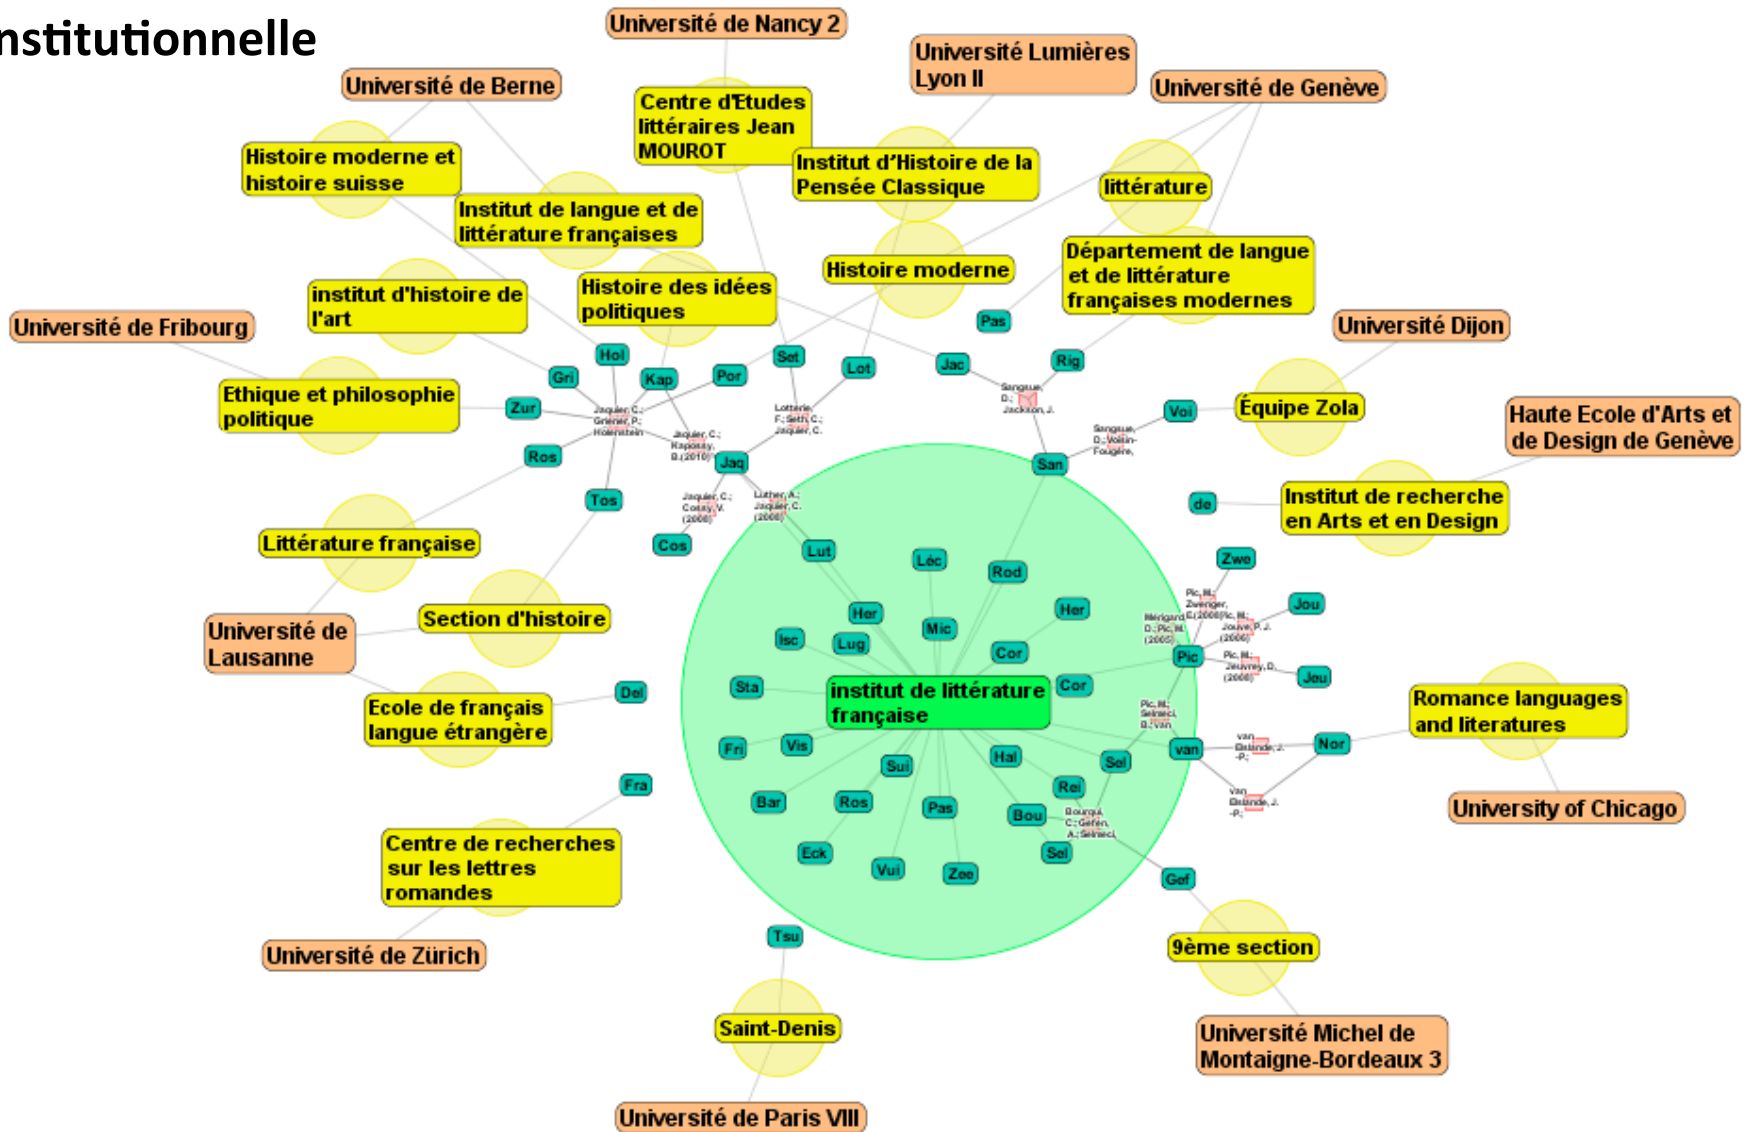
nstitutionnelle

Université de Nancy 2
Université Lumières Lyon II
Université de Berne
Centre d'Etudes littéraires Jean MOUROT
Université de Genève
Histoire moderne et histoire suisse
Institut d'Histoire de la Pensée Classique
littérature
Institut de langue et de littérature françaises
Histoire moderne
Département de langue et de littérature françaises modernes
institut d'histoire de l'art
Histoire des idées politiques
Pas
Université Dijon
Université de Fribourg
Hol
Set
Lot
Jac
Rig
Gri
Kap
Por
Ethique et philosophie politique
Zur
Jaquier, C.; Greiner, P.; Holenstein
Lotterie, F.; Seth, C.; Jaquier, C.
Sangsue, D.; Jackson, J.
Voi
Equipe Zola
Haute Ecole d'Arts et de Design de Genève
Ros
Jaquier, C.; Kapossy, B.(2010)
Jaq
San
Sangsue, D.; Voisin-Fougère,
Tos
Jaquier, C.; Cossy, V. (2008)
Luther, A.; Jaquier, C. (2008)
de
Institut de recherche en Arts et en Design
Cos
Littérature française
Lut
Léo
Rod
Zwe
Section d'histoire
Her
Her
Pic, M.; Zwenger, E.(2008)
Jou
Université de Lausanne
Isc
Lug
Mic
Mérigeard, D.; Pic, M. (2006)
Pic, M.; Jouve, P. J. (2006)
Cor
Pic
Sta
institut de littérature française
Cor
Pic, M.; Jeudwey, D. (2006)
Jou
Del
Pic, M.; Selmeci, B.; van
Romance languages and literatures
Ecole de français langue étrangère
Fri
Vis
Hal
Sel
van
van Elslande, J.-P.;
Nor
Sui
Fra
Bar
Ros
Rei
van Elslande, J.-P.;
University of Chicago
Pas
Bou
Bourqui, C.; Gefen, A.; Selmeci,
Centre de recherches sur les lettres romandes
Eck
Vui
Zoe
Sel
Gef
Tsu
Université de Zürich
9ème section
Saint-Denis
Université Michel de Montaigne-Bordeaux 3
Université de Paris VIII